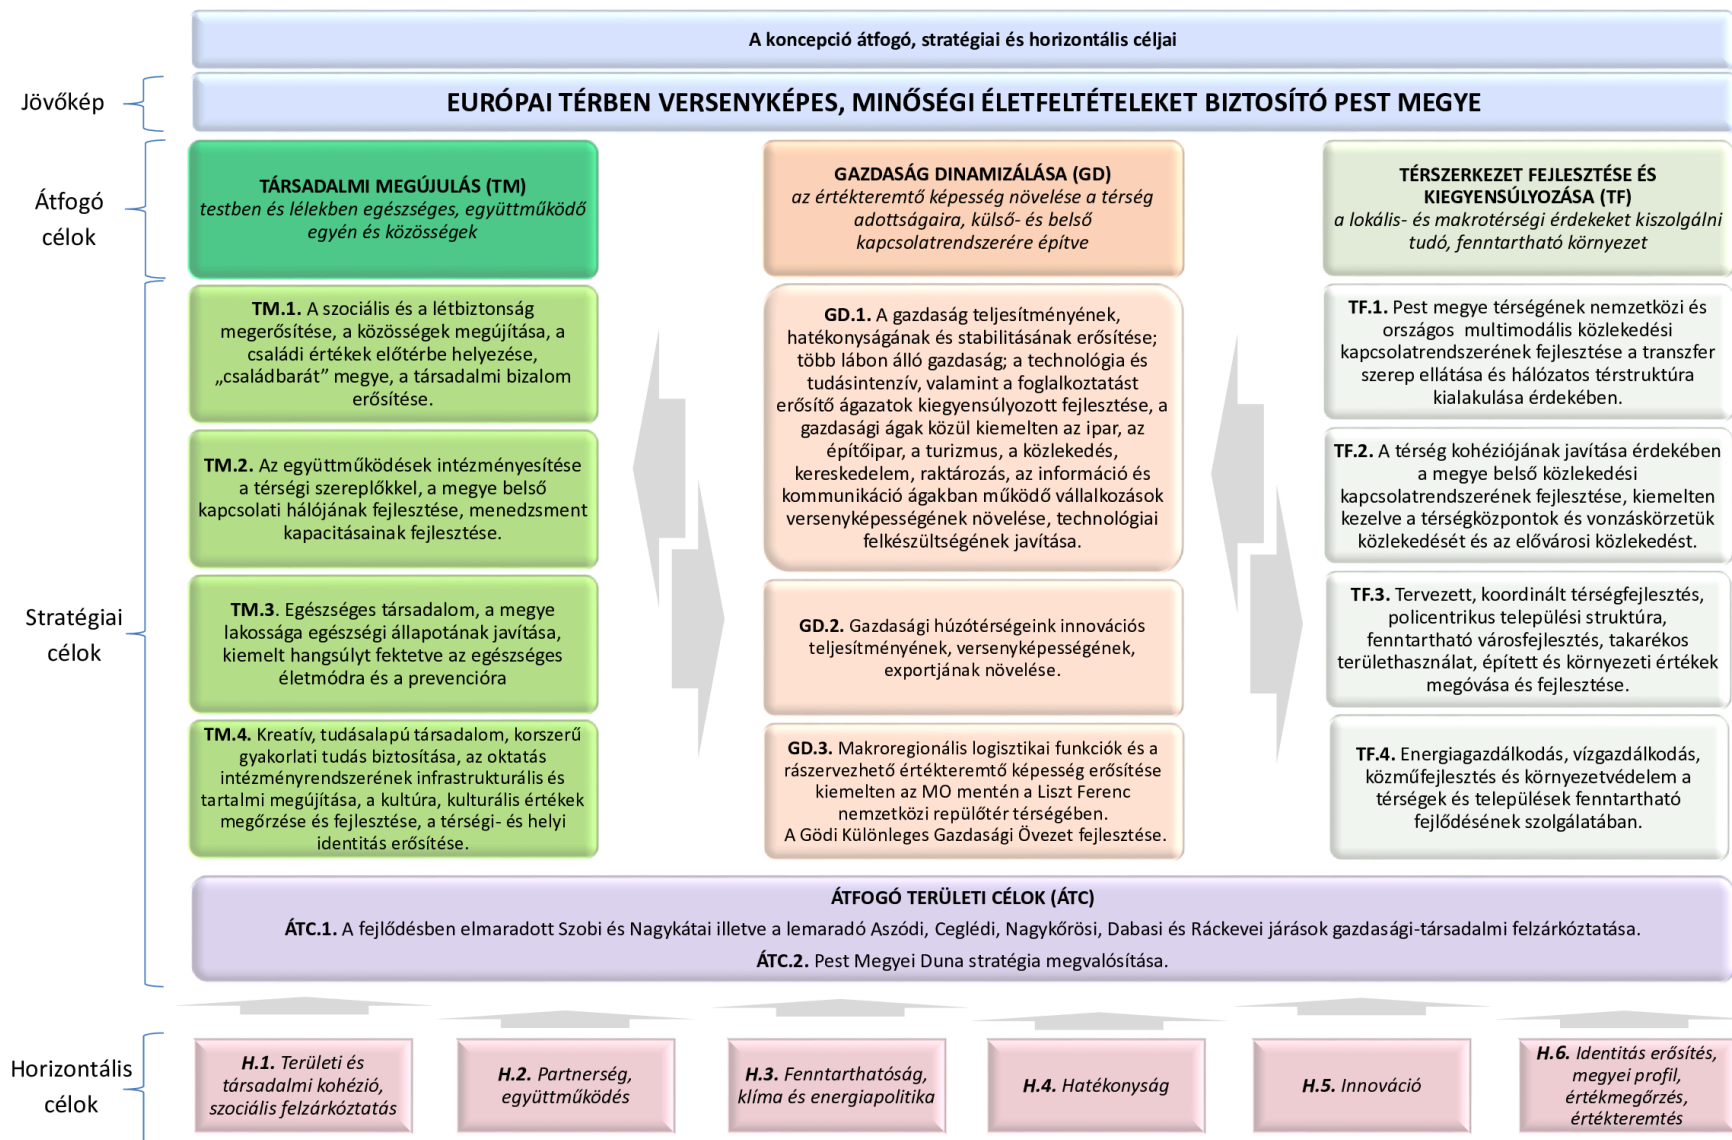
A koncepció átfogó, stratégiai és horizontális céljai

Jövőkép

EURÓPAI TÉRBEN VERSENYKÉPES, MINŐSÉGI ÉLETFELTÉTELEKET BIZTOSÍTÓ PEST MEGYE

Átfogó célok

**TÁRSADALMI MEGÚJULÁS (TM)**
*testben és lélekben egészséges, együttműködő egyén és közösségek*

**GAZDASÁG DINAMIZÁLÁSA (GD)**
*az értékteremtő képesség növelése a térség adottságaira, külső- és belső kapcsolatrendszerére építve*

**TÉRSZERKEZET FEJLESZTÉSE ÉS KIEGYENSÚLYOZÁSA (TF)**
*a lokális- és makrotérségi érdekeket kiszolgálni tudó, fenntartható környezet*

Stratégiai célok

**TM.1.** A szociális és a létbiztonság megerősítése, a közösségek megújítása, a családi értékek előtérbe helyezése, „családbarát” megye, a társadalmi bizalom erősítése.

**TM.2.** Az együttműködések intézményesítése a térségi szereplőkkel, a megye belső kapcsolati hálójának fejlesztése, menedzsment kapacitásainak fejlesztése.

**TM.3**. Egészséges társadalom, a megye lakossága egészségi állapotának javítása, kiemelt hangsúlyt fektetve az egészséges életmódra és a prevencióra

**TM.4.** Kreatív, tudásalapú társadalom, korszerű gyakorlati tudás biztosítása, az oktatás intézményrendszerének infrastrukturális és tartalmi megújítása, a kultúra, kulturális értékek megőrzése és fejlesztése, a térségi- és helyi identitás erősítése.

**GD.1.** A gazdaság teljesítményének, hatékonyságának és stabilitásának erősítése; több lábon álló gazdaság; a technológia és tudásintenzív, valamint a foglalkoztatást erősítő ágazatok kiegyensúlyozott fejlesztése, a gazdasági ágak közül kiemelten az ipar, az építőipar, a turizmus, a közlekedés, kereskedelem, raktározás, az információ és kommunikáció ágakban működő vállalkozások versenyképességének növelése, technológiai felkészültségének javítása.

**GD.2.** Gazdasági húzótérségeink innovációs teljesítményének, versenyképességének, exportjának növelése.

**GD.3.** Makroregionális logisztikai funkciók és a rászervezhető értékteremtő képesség erősítése kiemelten az M0 mentén a Liszt Ferenc nemzetközi repülőtér térségében.
A Gödi Különleges Gazdasági Övezet fejlesztése.

**TF.1.** Pest megye térségének nemzetközi és országos multimodális közlekedési kapcsolatrendszerének fejlesztése a transzfer szerep ellátása és hálózatos térstruktúra kialakulása érdekében.

**TF.2.** A térség kohéziójának javítása érdekében a megye belső közlekedési kapcsolatrendszerének fejlesztése, kiemelten kezelve a térségközpontok és vonzáskörzetük közlekedését és az elővárosi közlekedést.

**TF.3.** Tervezett, koordinált térségfejlesztés, policentrikus települési struktúra, fenntartható városfejlesztés, takarékos területhasználat, épített és környezeti értékek megóvása és fejlesztése.

**TF.4.** Energiagazdálkodás, vízgazdálkodás, közműfejlesztés és környezetvédelem a térségek és települések fenntartható fejlődésének szolgálatában.

**ÁTFOGÓ TERÜLETI CÉLOK (ÁTC)**
**ÁTC.1.** A fejlődésben elmaradott Szobi és Nagykátai illetve a lemaradó Aszódi, Ceglédi, Nagykőrösi, Dabasi és Ráckevei járások gazdasági-társadalmi felzárkóztatása.
**ÁTC.2.** Pest Megyei Duna stratégia megvalósítása.

Horizontális célok

*H.1. Területi és társadalmi kohézió, szociális felzárkóztatás*

*H.2. Partnerség, együttműködés*

*H.3. Fenntarthatóság, klíma és energiapolitika*

*H.4. Hatékonyság*

*H.5. Innováció*

*H.6. Identitás erősítés, megyei profil, értékmegőrzés, értékteremtés*